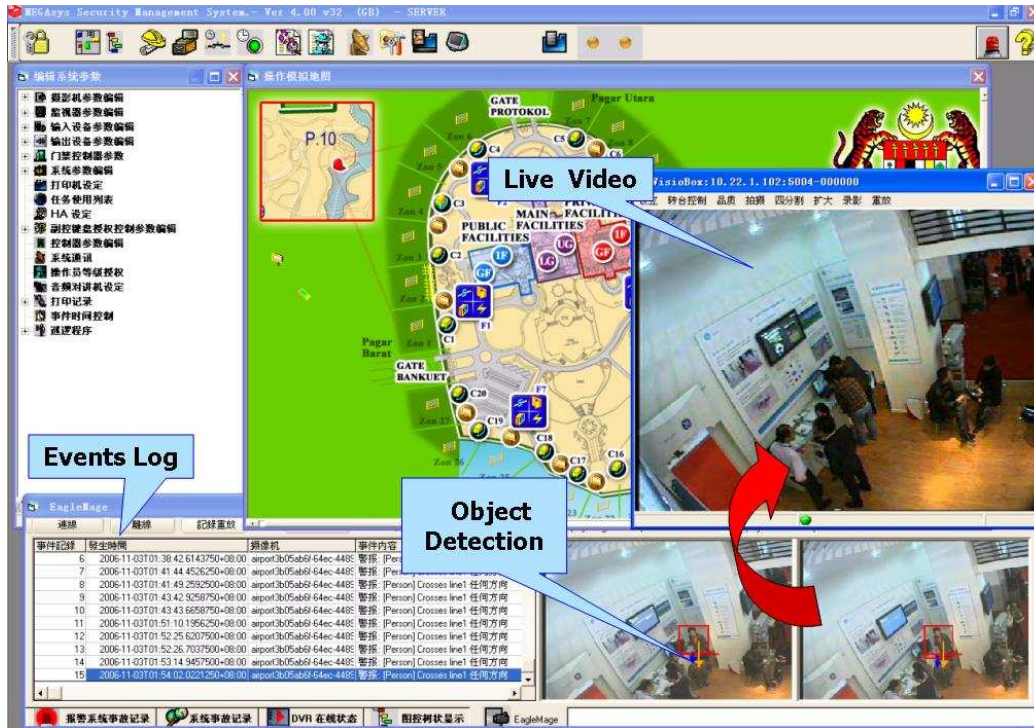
MEGAsys Security Management System.- Ver 4.00 v32 (GB) - SERVER

编辑系统参数
摄影机参数编辑
监视器参数编辑
输入设备参数编辑
输出设备参数编辑
门禁控制器参数
系统参数编辑
打印机设定
任务使用列表
HA 设定
副控键盘授权控制参数编辑
控制器参数编辑
系统通讯
操作员等级授权
音频对讲机设定
打印记录
事件时间控制
巡逻程序

操作模拟地图

GATE PROTOKOL
Pagar Utara
Zon 6
Zon 5
Zon 4
Zon 3
Zon 2
Zon 1
Zon 27
Zon 26
P.10
C4
C5
C3
C2
C1
C20
C19
C18
C17
C16
F1
F7
PUBLIC FACILITIES
MAIN FACILITIES
FACILITIES
IF
GF
LG
UG
Pagar Barat
GATE BANKUET

Live Video
VisioBox:10.22.1.102:5004-000000
转台控制 品质 拍摄 四分割 扩大 录影 重放

Events Log
EagleMage
连线 离线 记录重放

Object Detection

| 事件记录 | 發生時間 | 摄像机 | 事件内容 |
|---|---|---|---|
| 6 | 2006-11-03T01:38:42.6143750+08:00 | airport3b05ab6f-64ec-4489 | 警报: [Person] |
| 7 | 2006-11-03T01:41:44.4526250+08:00 | airport3b05ab6f-64ec-4489 | 警报: [Person] |
| 8 | 2006-11-03T01:41:49.2592500+08:00 | airport3b05ab6f-64ec-4489 | 警报: [Person] Crosses line1 任何方向 |
| 9 | 2006-11-03T01:43:42.9258750+08:00 | airport3b05ab6f-64ec-4489 | 警报: [Person] Crosses line1 任何方向 |
| 10 | 2006-11-03T01:43:43.6658750+08:00 | airport3b05ab6f-64ec-4489 | 警报: [Person] Crosses line1 任何方向 |
| 11 | 2006-11-03T01:51:10.1956250+08:00 | airport3b05ab6f-64ec-4489 | 警报: [Person] Crosses line1 任何方向 |
| 12 | 2006-11-03T01:52:25.6207500+08:00 | airport3b05ab6f-64ec-4489 | 警报: [Person] Crosses line1 任何方向 |
| 13 | 2006-11-03T01:52:26.7037500+08:00 | airport3b05ab6f-64ec-4489 | 警报: [Person] Crosses line1 任何方向 |
| 14 | 2006-11-03T01:53:14.9457500+08:00 | airport3b05ab6f-64ec-4489 | 警报: [Person] Crosses line1 任何方向 |
| 15 | 2006-11-03T01:54:02.0221250+08:00 | airport3b05ab6f-64ec-4489 | 警报: [Person] Crosses line1 任何方向 |

报警系统事故记录 | 系统事故记录 | DVR 在线状态 | 图控树状显示 | EagleMage